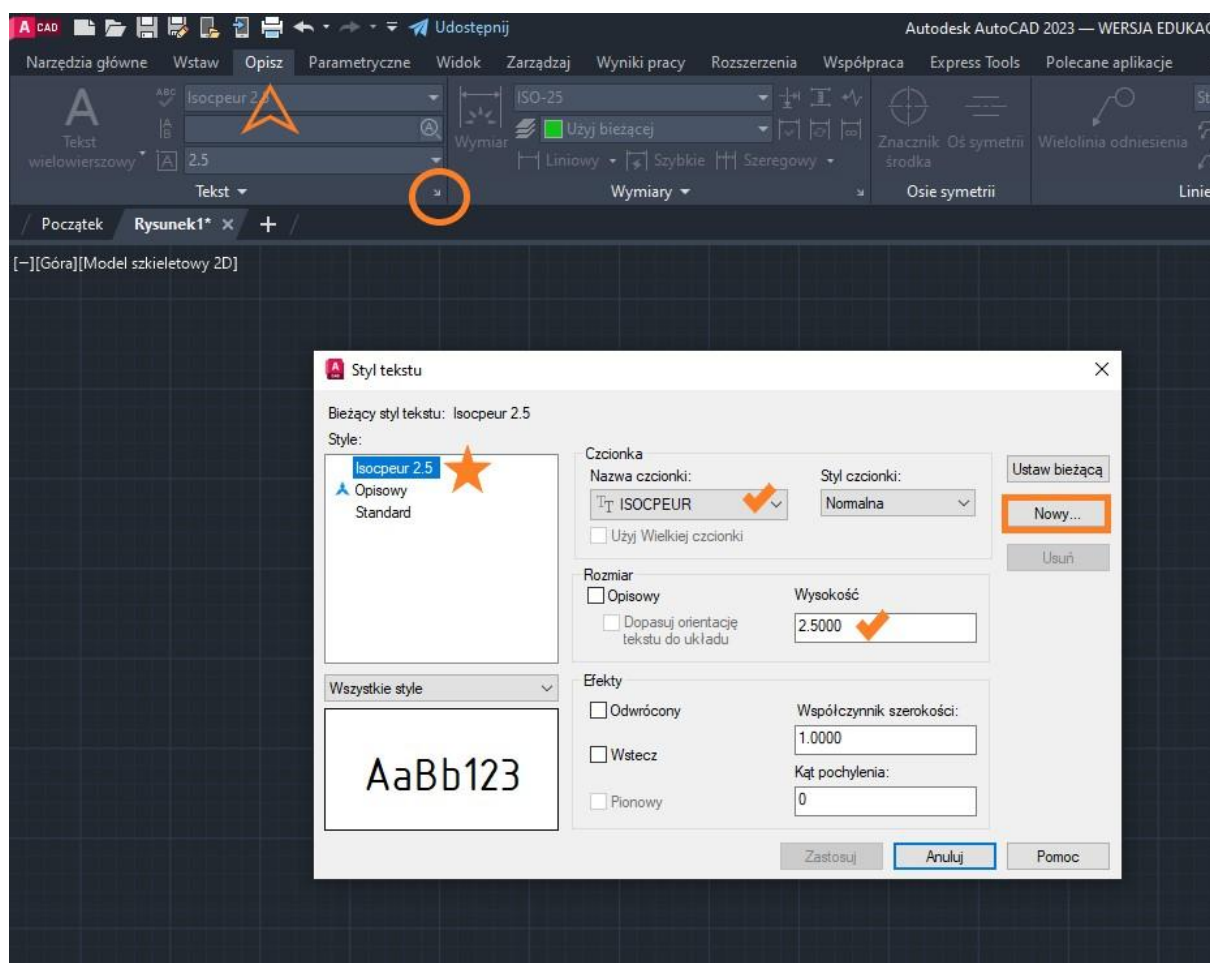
A CAD Udostępnij Autodesk AutoCAD 2023 — WERSJA EDUKAC

Narzędzia główne Wstaw Opisz Parametryczne Widok Zarządzaj Wyniki pracy Rozszerzenia Współpraca Express Tools Polecane aplikacje

Tekst wielowierszowy Isocpeur 2.5 2.5 Tekst

Wymiar ISO-25 Użyj bieżącej Liniowy Szybkie Szeregowy Wymiary

Znacznik środka Oś symetrii Osie symetrii

Wielolinia odniesienia Linie

Początek Rysunek1* × +

[−][Góra][Model szkieletowy 2D]

Styl tekstu

Bieżący styl tekstu: Isocpeur 2.5
Style:
Isocpeur 2.5
Opisowy
Standard

Wszystkie style

AaBb123

Czcionka
Nazwa czcionki:
ISOCPEUR
Styl czcionki:
Normalna
Użyj Wielkiej czcionki

Rozmiar
Opisowy
Dopasuj orientację tekstu do układu
Wysokość
2.5000

Efekty
Odwrócony
Wstecz
Pionowy
Współczynnik szerokości:
1.0000
Kąt pochylenia:
0

Ustaw bieżącą
Nowy...
Usuń

Zastosuj Anuluj Pomoc